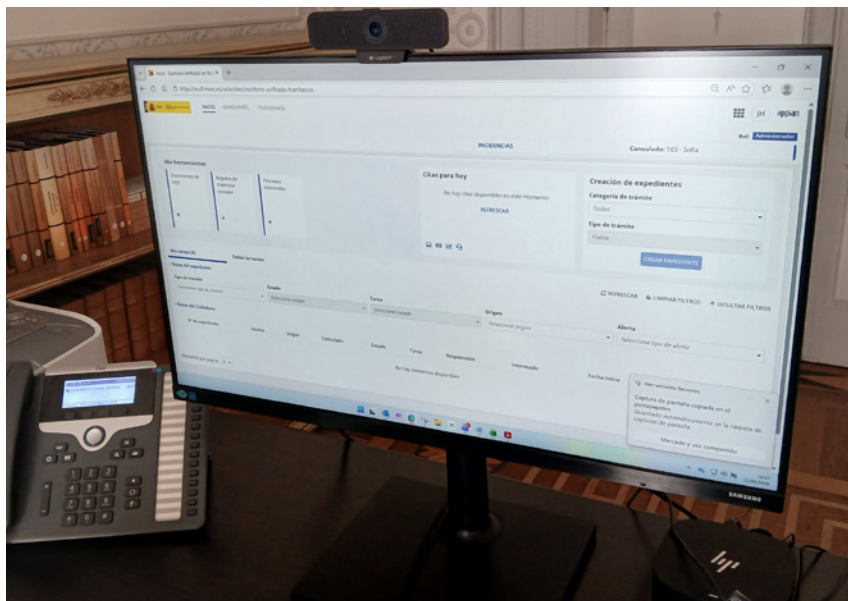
INCIDENCIAS

Consulado: 103 - Sofía

Rol: Administrador

Mis herramientas

Citas para hoy

No hay citas disponibles en este momento

REFRESCAR

Creación de expedientes

Categoría de trámite

Todas

Tipo de trámite

Todos

CREAR EXPEDIENTE

Mis tareas

Todas las tareas

Tipo de trámite

Estado

Tarea

Origen

Alerta

REFRESCAR

LIMPIAR FILTROS

OCULTAR FILTROS

Seleccione origen

Seleccione tipo de alerta

Estado

Tarea

Responsable

Interesado

Fecha inicio

No hay elementos disponibles

Herramienta Recortes

Captura de pantalla copiada en el portapapeles

Guardado automáticamente en la carpeta de capturas de pantalla.

Marcado y uso compartido

SAMSUNG